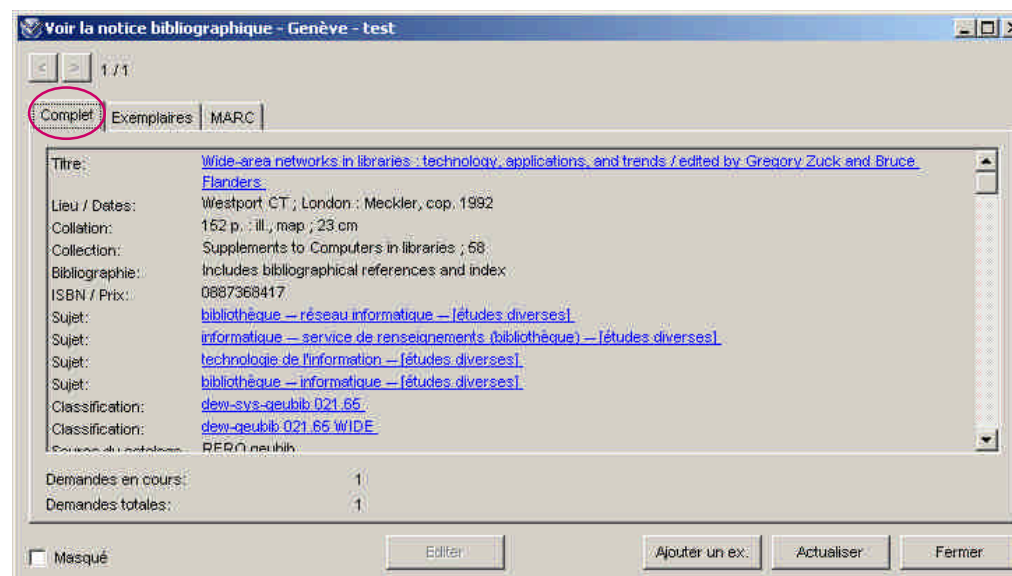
Voir la notice bibliographique - Genève - test

< > 1 / 1

Complet | Exemplaires | MARC

| | |
|---|---|
| Titre: | Wide-area networks in libraries : technology, applications, and trends / edited by Gregory Zuck and Bruce Flanders |
| Lieu / Dates: | Westport CT ; London : Meckler, cop. 1992 |
| Collation: | 152 p. : ill., map ; 23 cm |
| Collection: | Supplements to Computers in libraries ; 58 |
| Bibliographie: | Includes bibliographical references and index |
| ISBN / Prix: | 0887368417 |
| Sujet: | bibliothèque -- réseau informatique -- [études diverses] |
| Sujet: | informatique -- service de renseignements (bibliothèque) -- [études diverses] |
| Sujet: | technologie de l'information -- [études diverses] |
| Sujet: | bibliothèque -- informatique -- [études diverses] |
| Classification: | dew-sys-geubib 021.65 |
| Classification: | dew-geubib 021.65 WIDE |
| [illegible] | RERO geubib |

Demandes en cours: 1
Demandes totales: 1

Masqué

Editer | Ajouter un ex. | Actualiser | Fermer